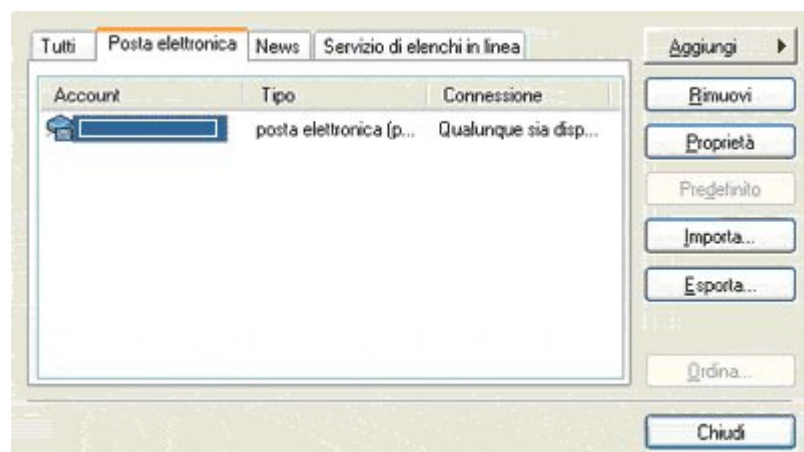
Tutti | Posta elettronica | News | Servizio di elenchi in linea

| Account | Tipo | Connessione |
|---|---|---|
|  | posta elettronica (p... | Qualunque sia disp... |

Aggiungi
Rimuovi
Proprietà
Predefinito
Importa...
Esporta...
Ordina...
Chiudi